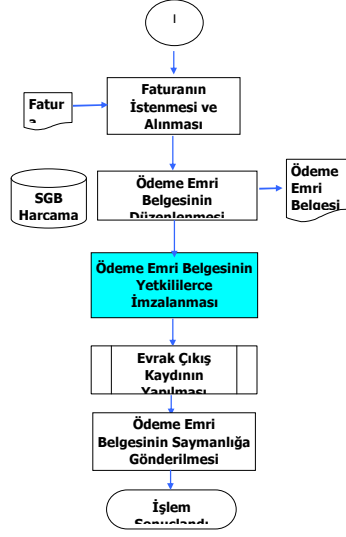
I

Faturanın İstenmesi ve Alınması

Fatur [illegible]

SGB Harcama

Ödeme Emri Belgesinin Düzenlenmesi

Ödeme Emri Belgesi

Ödeme Emri Belgesinin Yetkililerce İmzalanması

Evrak Çıkış Kaydının Yapılması

Ödeme Emri Belgesinin Saymanlığa Gönderilmesi

İşlem Sonuçlandı